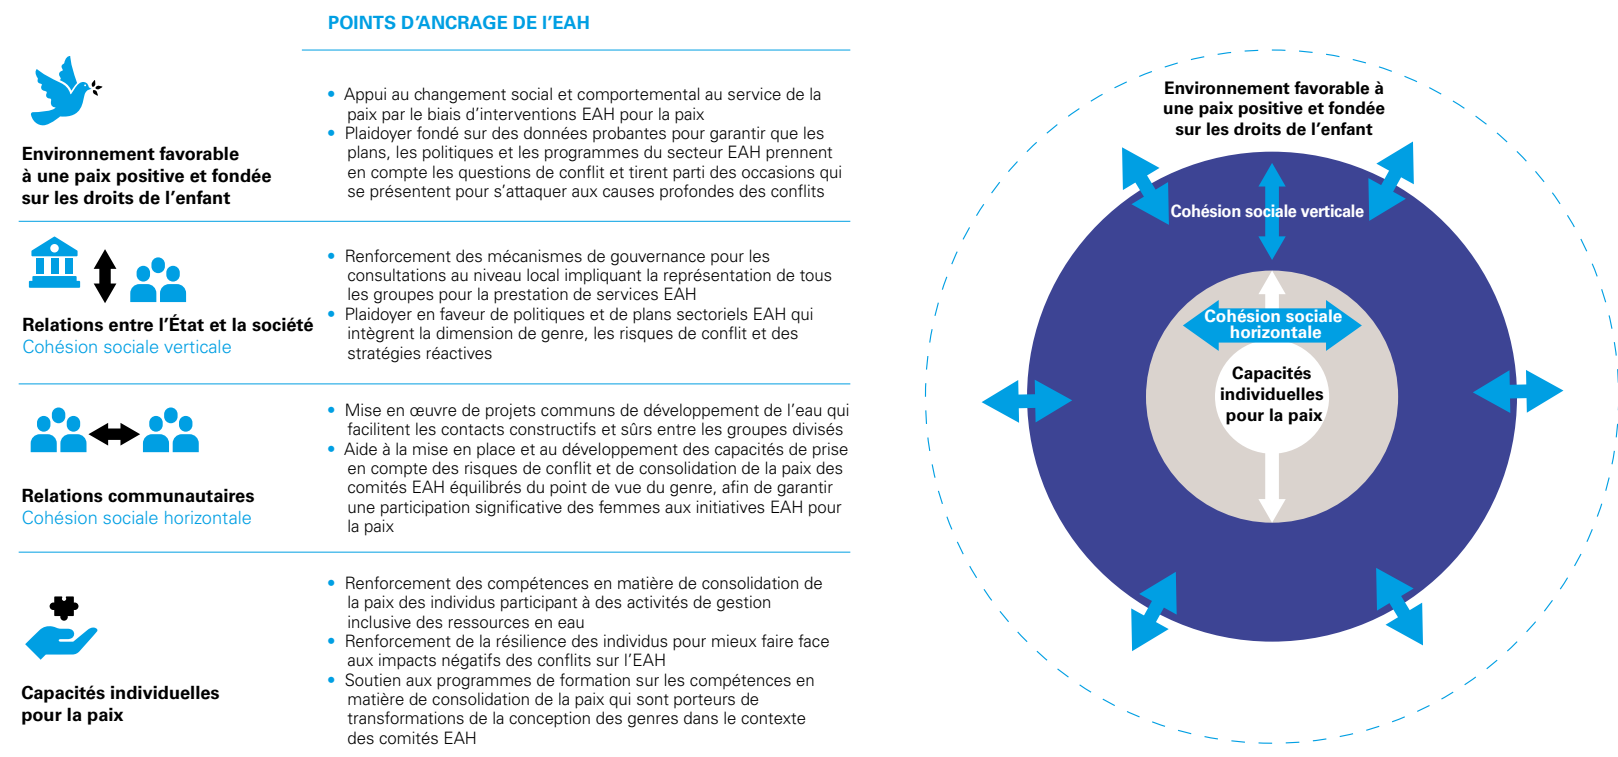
POINTS D'ANCRAGE DE L'EAH

Environnement favorable à une paix positive et fondée sur les droits de l'enfant

- Appui au changement social et comportemental au service de la paix par le biais d'interventions EAH pour la paix
- Plaidoyer fondé sur des données probantes pour garantir que les plans, les politiques et les programmes du secteur EAH prennent en compte les questions de conflit et tirent parti des occasions qui se présentent pour s'attaquer aux causes profondes des conflits

Relations entre l'État et la société
Cohésion sociale verticale

- Renforcement des mécanismes de gouvernance pour les consultations au niveau local impliquant la représentation de tous les groupes pour la prestation de services EAH
- Plaidoyer en faveur de politiques et de plans sectoriels EAH qui intègrent la dimension de genre, les risques de conflit et des stratégies réactives

Relations communautaires
Cohésion sociale horizontale

- Mise en œuvre de projets communs de développement de l'eau qui facilitent les contacts constructifs et sûrs entre les groupes divisés
- Aide à la mise en place et au développement des capacités de prise en compte des risques de conflit et de consolidation de la paix des comités EAH équilibrés du point de vue du genre, afin de garantir une participation significative des femmes aux initiatives EAH pour la paix

Capacités individuelles pour la paix

- Renforcement des compétences en matière de consolidation de la paix des individus participant à des activités de gestion inclusive des ressources en eau
- Renforcement de la résilience des individus pour mieux faire face aux impacts négatifs des conflits sur l'EAH
- Soutien aux programmes de formation sur les compétences en matière de consolidation de la paix qui sont porteurs de transformations de la conception des genres dans le contexte des comités EAH

Environnement favorable à une paix positive et fondée sur les droits de l'enfant

Cohésion sociale verticale

Cohésion sociale horizontale

Capacités individuelles pour la paix